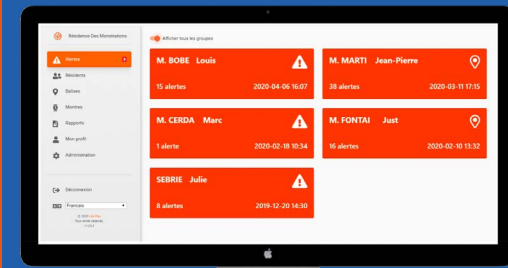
Résidence Des Monétériens

Alertes

Résidents

Balises

Montres

Rapports

Mon profil

Administration

Déconnexion

Français

© 2020 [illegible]
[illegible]
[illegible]

Afficher tous les groupes

M. BOBE Louis

15 alertes 2020-04-06 16:07

M. MARTI Jean-Pierre

38 alertes 2020-03-11 17:15

M. CERDA Marc

1 alerte 2020-02-18 10:34

M. FONTAI Just

16 alertes 2020-02-10 13:32

SEBRIE Julie

8 alertes 2019-12-20 14:30